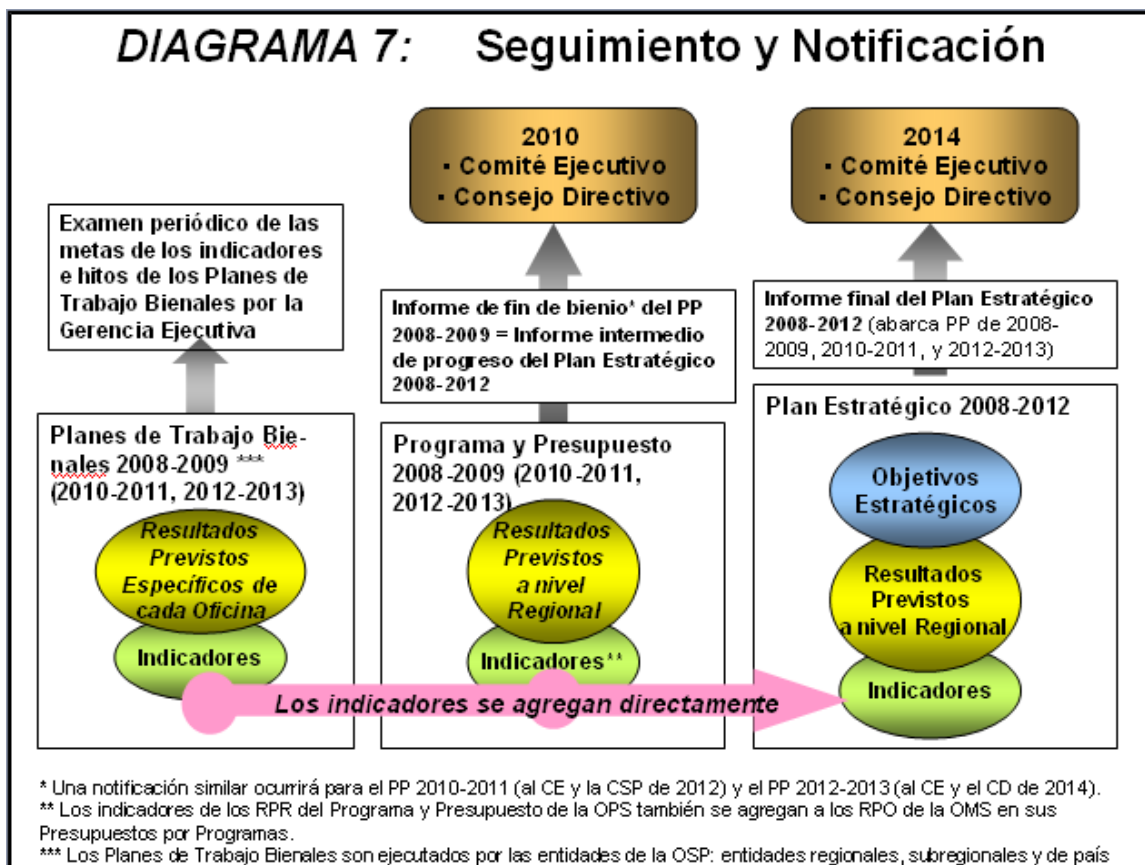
DIAGRAMA 7: Seguimiento y Notificación

2010
• Comité Ejecutivo
• Consejo Directivo

2014
• Comité Ejecutivo
• Consejo Directivo

Examen periódico de las metas de los indicadores e hitos de los Planes de Trabajo Bienales por la Gerencia Ejecutiva

Informe de fin de bienio* del PP 2008-2009 = Informe intermedio de progreso del Plan Estratégico 2008-2012

Informe final del Plan Estratégico 2008-2012 (abarca PP de 2008-2009, 2010-2011, y 2012-2013)

Planes de Trabajo Bienales 2008-2009 *** (2010-2011, 2012-2013)

Resultados Previstos Específicos de cada Oficina

Indicadores

Programa y Presupuesto 2008-2009 (2010-2011, 2012-2013)

Resultados Previstos a nivel Regional

Indicadores**

Plan Estratégico 2008-2012

Objetivos Estratégicos

Resultados Previstos a nivel Regional

Indicadores

Los indicadores se agregan directamente

* Una notificación similar ocurrirá para el PP 2010-2011 (al CE y la CSP de 2012) y el PP 2012-2013 (al CE y el CD de 2014).
** Los indicadores de los RPR del Programa y Presupuesto de la OPS también se agregan a los RPO de la OMS en sus Presupuestos por Programas.
*** Los Planes de Trabajo Bienales son ejecutados por las entidades de la OSP: entidades regionales, subregionales y de país